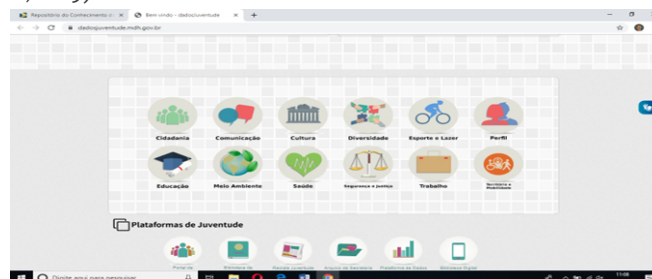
Repositório do Conhecimento d ×
Bem vindo - dadosjuventude ×
+
dadosjuventude.mdh.gov.br

Cidadania
Comunicação
Cultura
Diversidade
Esporte e Lazer
Perfil
Educação
Meio Ambiente
Saúde
Segurança e Justiça
Trabalho
Território e Mobilidade

Plataformas de Juventude

Digite aqui para pesquisar
11:08